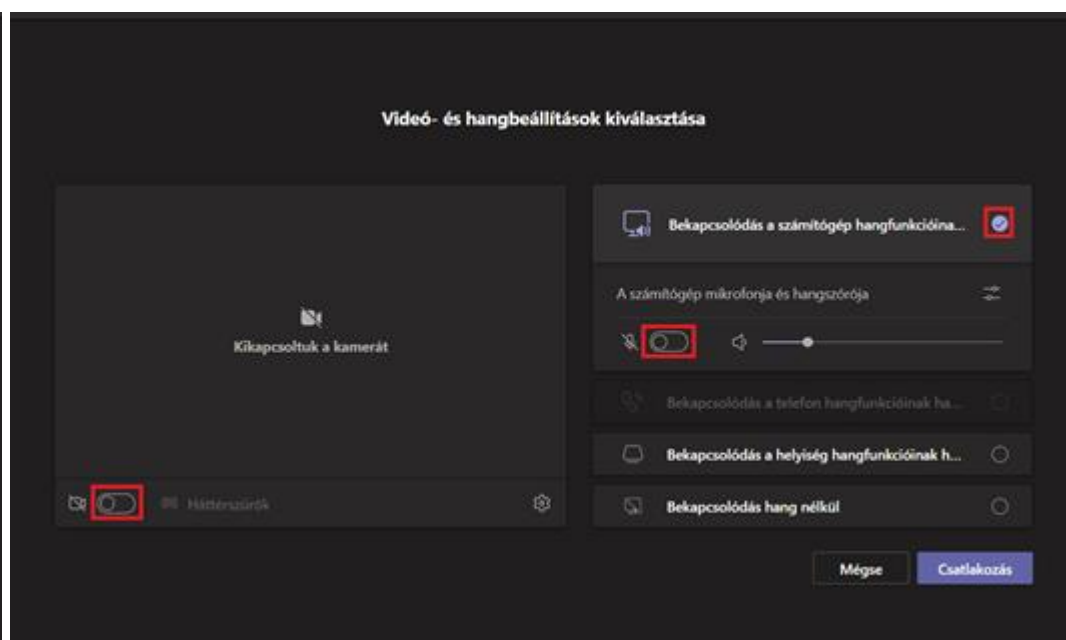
Videó- és hangbeállítások kiválasztása

Kikapcsoltuk a kamerát

Háttérszűrők

Bekapcsolódás a számítógép hangfunkcióina...

A számítógép mikrofonja és hangszórója

Bekapcsolódás a telefon hangfunkcióinak ha...

Bekapcsolódás a helyiség hangfunkcióinak h...

Bekapcsolódás hang nélkül

Mégse

Csatlakozás